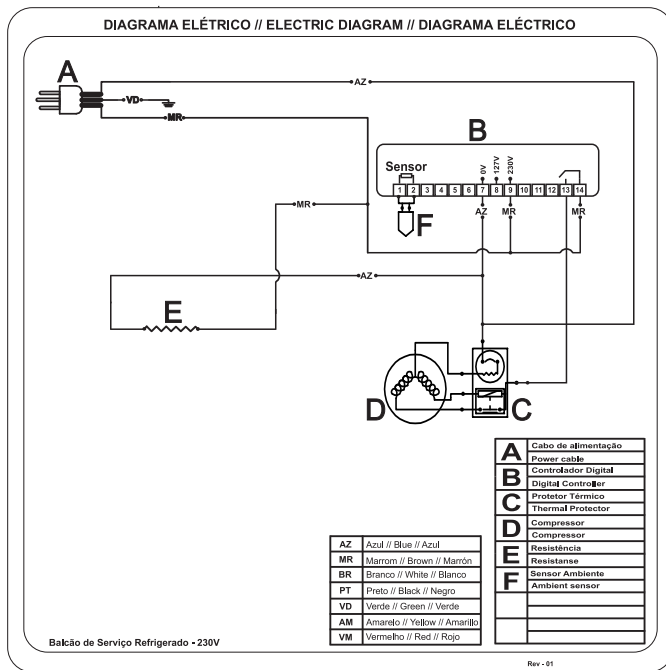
DIAGRAMA ELÉTRICO // ELECTRIC DIAGRAM // DIAGRAMA ELÉCTRICO

A

VD

AZ

MR

B

Sensor

0V 127V 230V

1 2 3 4 5 6 7 8 9 10 11 12 13 14

AZ MR MR

MR

F

AZ

E

D

C

| AZ | Azul // Blue // Azul |
|---|---|
| MR | Marrom // Brown // Marrón |
| BR | Branco // White // Blanco |
| PT | Preto // Black // Negro |
| VD | Verde // Green // Verde |
| AM | Amarelo // Yellow // Amarillo |
| VM | Vermelho // Red // Rojo |

| | |
|---|---|
| A | Cabo de alimentação<br>Power cable |
| B | Controlador Digital<br>Digital Controller |
| C | Protetor Térmico<br>Thermal Protector |
| D | Compressor<br>Compressor |
| E | Resistência<br>Resistanse |
| F | Sensor Ambiente<br>Ambient sensor |
| | |
| | |

Balcão de Serviço Refrigerado - 230V

Rev - 01